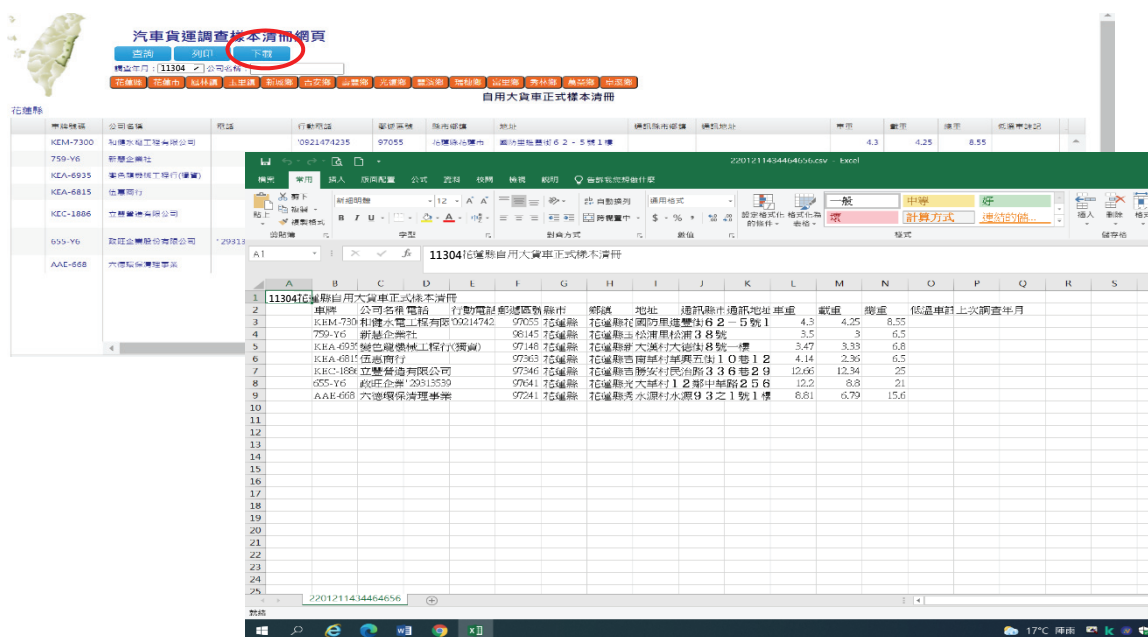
汽車貨運調查樣本清冊網頁

查詢 列印 下載

調查年月：11304 公司名稱

花蓮縣 花蓮市 鳳林鎮 玉里鎮 新城鄉 吉安鄉 壽豐鄉 光復鄉 豐濱鄉 瑞穗鄉 富里鄉 秀林鄉 萬榮鄉 卓溪鄉

自用大貨車正式樣本清冊

花蓮縣

| 車牌號碼 | 公司名稱 | 電話 | 行動電話 | 郵遞區號 | 縣市鄉鎮 | 地址 | 通訊縣市鄉鎮 | 通訊地址 | 車重 | 載重 | 總重 | 低溫車註記 |
|---|---|---|---|---|---|---|---|---|---|---|---|---|
| KEM-7300 | 利德水電工程有限公司 | | 0921474235 | 97055 | 花蓮縣花蓮市 | 國防里建豐街62－5號1樓 | | | 4.3 | 4.25 | 8.55 | |
| 759-Y6 | 新慈企業社 | | | | | | | | | | | |
| KEA-6935 | 樂色龍機械工程行(獨資) | | | | | | | | | | | |
| KEA-6815 | 伍惠商行 | | | | | | | | | | | |
| KEC-1886 | 立豐營造有限公司 | | | | | | | | | | | |
| 655-Y6 | 政旺企業股份有限公司 | | '29313 | | | | | | | | | |
| AAE-668 | 六德環保清理事業 | | | | | | | | | | | |

220121143464656.csv - Excel

檔案 常用 插入 版面配置 公式 資料 校閱 檢視 說明 告訴我您想做什麼

剪下 複製 複製格式 貼上 新細明體 12 自動換行 通用格式 跨欄置中 設定格式化的條件 格式化為表格 一般 中等 好 壞 計算方式 連結的儲... 插入 刪除 格式

剪貼簿 字型 對齊方式 數值 樣式 儲存格

A1 11304花蓮縣自用大貨車正式樣本清冊

| | A | B | C | D | E | F | G | H | I | J | K | L | M | N | O | P | Q | R | S |
|---|---|---|---|---|---|---|---|---|---|---|---|---|---|---|---|---|---|---|---|
| 1 | 11304花蓮縣自用大貨車正式樣本清冊 | | | | | | | | | | | | | | | | | | |
| 2 | | 車牌 | 公司名稱 | 電話 | 行動電話 | 郵遞區號 | 縣市 | 鄉鎮 | 地址 | 通訊縣市 | 通訊地址 | 車重 | 載重 | 總重 | 低溫車註 | 上次調查年月 | | | |
| 3 | | KEM-730 | 利德水電工程有限 | | '09214742 | 97055 | 花蓮縣 | 花蓮縣花 | 國防里建豐街62－5號1 | | | 4.3 | 4.25 | 8.55 | | | | | |
| 4 | | 759-Y6 | 新慈企業社 | | | 98145 | 花蓮縣 | 花蓮縣主 | 松浦里松浦38號 | | | 3.5 | 3 | 6.5 | | | | | |
| 5 | | KEA-693 | 樂色龍機械工程行(獨資) | | | 97148 | 花蓮縣 | 花蓮縣新 | 大漢村大德街8號一樓 | | | 3.47 | 3.33 | 6.8 | | | | | |
| 6 | | KEA-681 | 伍惠商行 | | | 97363 | 花蓮縣 | 花蓮縣吉 | 南華村華興五街10巷12 | | | 4.14 | 2.36 | 6.5 | | | | | |
| 7 | | KEC-188 | 立豐營造有限公司 | | | 97346 | 花蓮縣 | 花蓮縣吉 | 勝安村民治路336巷29 | | | 12.66 | 12.34 | 25 | | | | | |
| 8 | | 655-Y6 | 政旺企業 | '29313539 | | 97641 | 花蓮縣 | 花蓮縣光 | 大華村12鄰中華路256 | | | 12.2 | 8.8 | 21 | | | | | |
| 9 | | AAE-668 | 六德環保清理事業 | | | 97241 | 花蓮縣 | 花蓮縣秀 | 水源村水源93之1號1樓 | | | 8.81 | 6.79 | 15.6 | | | | | |

220121143464656

就緒

17°C 陣雨